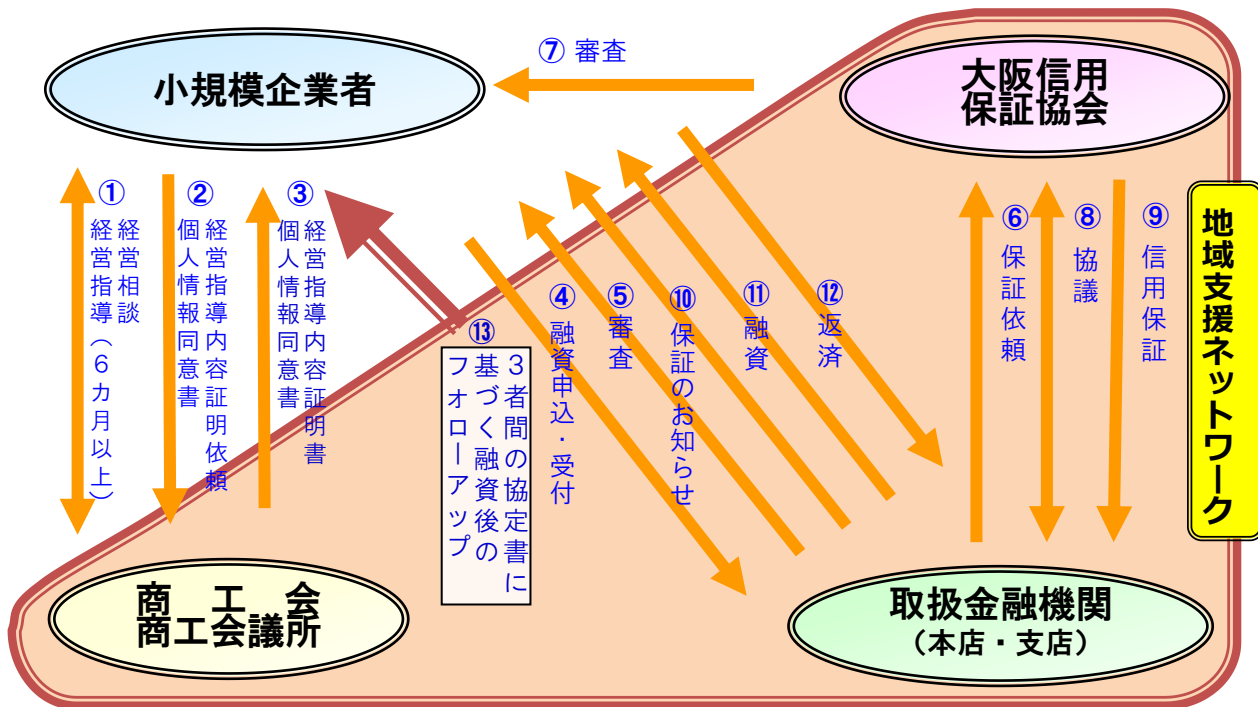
⑦ 審査

小規模企業者

大阪信用保証協会

① 経営相談 経営指導（6カ月以上）

② 経営指導内容証明依頼 個人情報同意書

③ 経営指導内容証明書 個人情報同意書

⑬ 3者間の協定書に基づく融資後のフォローアップ

④ 融資申込・受付

⑤ 審査

⑩ 保証のお知らせ

⑪ 融資

⑫ 返済

⑥ 保証依頼

⑧ 協議

⑨ 信用保証

地域支援ネットワーク

商工会
商工会議所

取扱金融機関
（本店・支店）